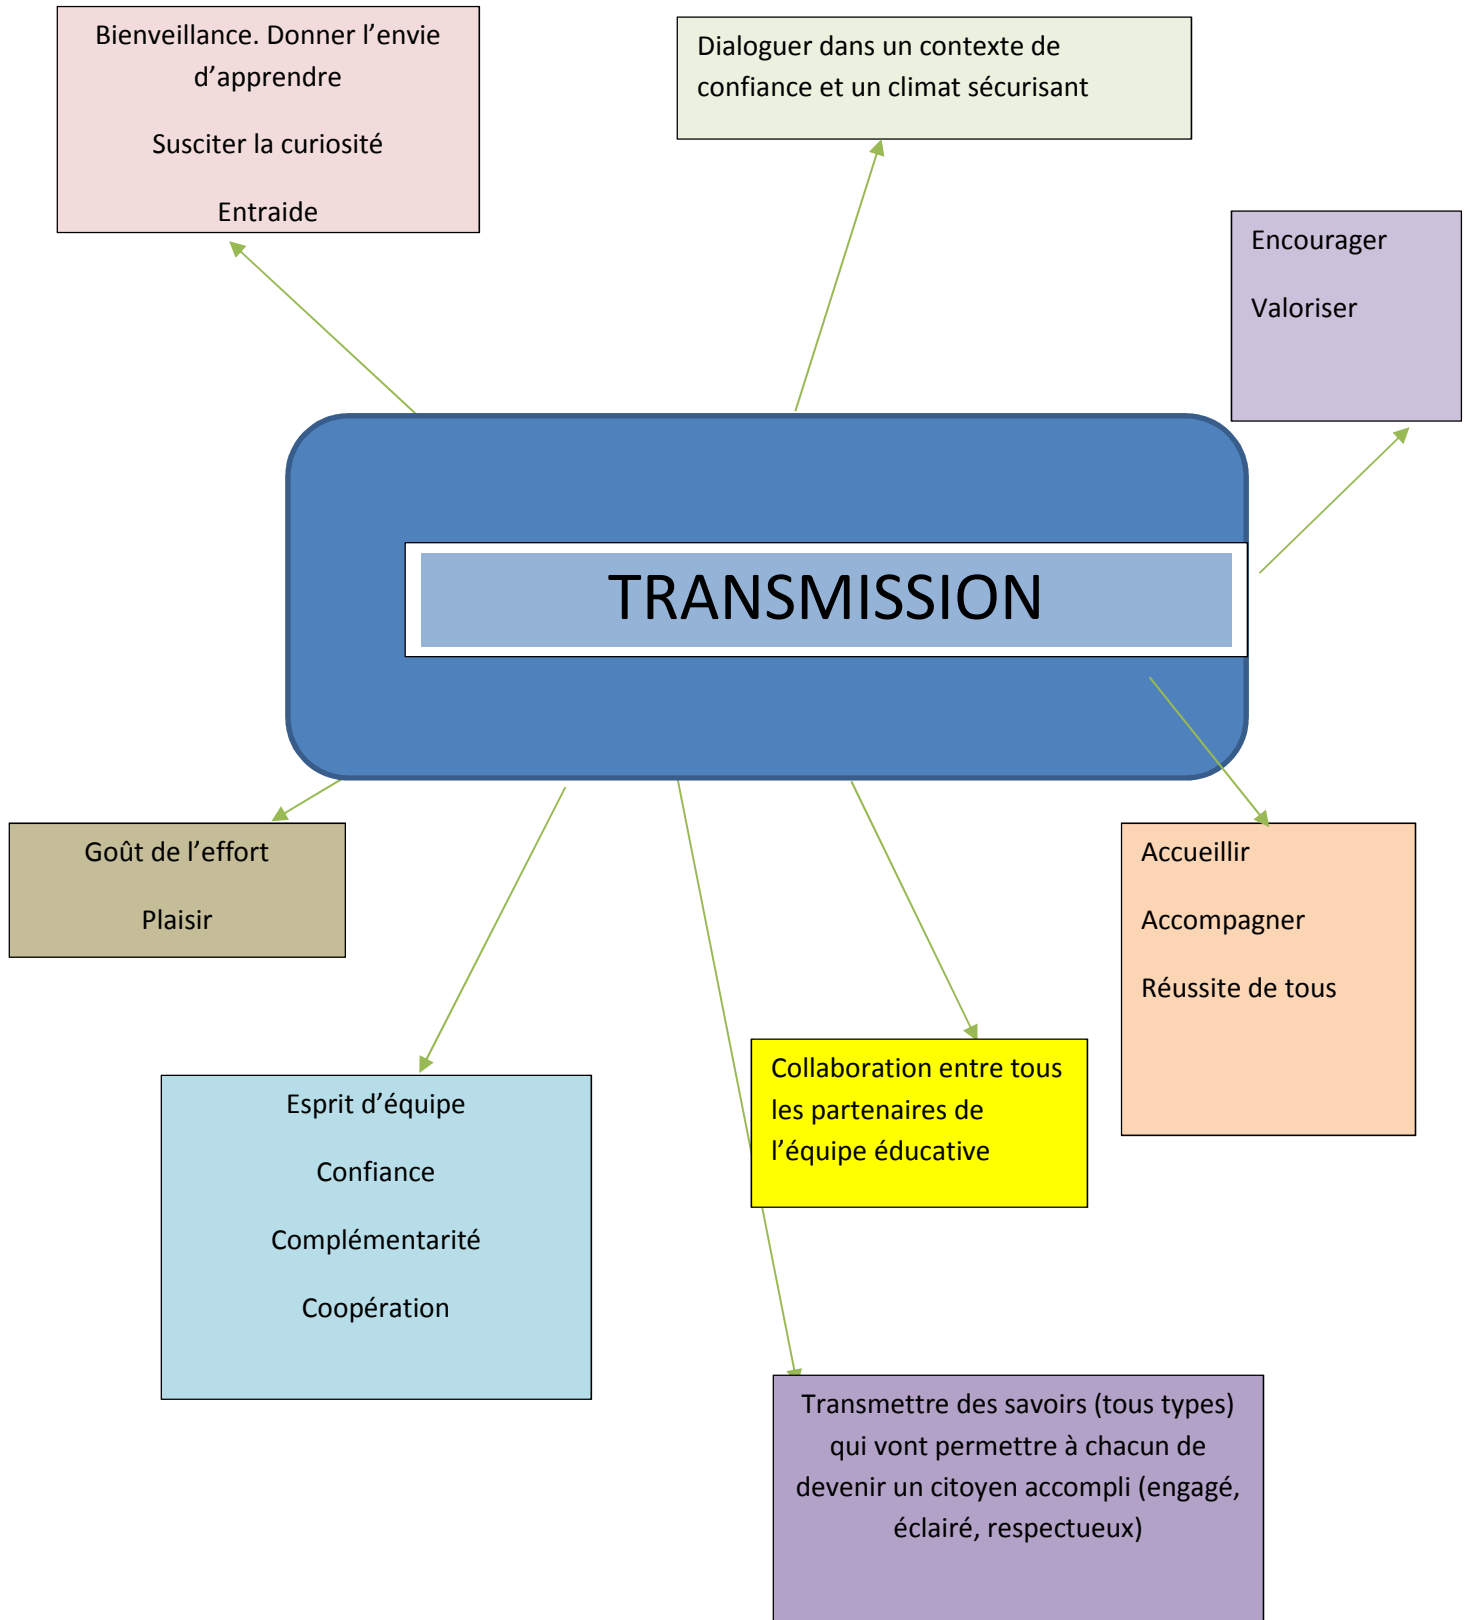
Bienveillance. Donner l’envie d’apprendre

Susciter la curiosité

Entraide

Dialoguer dans un contexte de confiance et un climat sécurisant

Encourager

Valoriser

TRANSMISSION

Goût de l’effort

Plaisir

Accueillir

Accompagner

Réussite de tous

Esprit d’équipe

Confiance

Complémentarité

Coopération

Collaboration entre tous les partenaires de l’équipe éducative

Transmettre des savoirs (tous types) qui vont permettre à chacun de devenir un citoyen accompli (engagé, éclairé, respectueux)